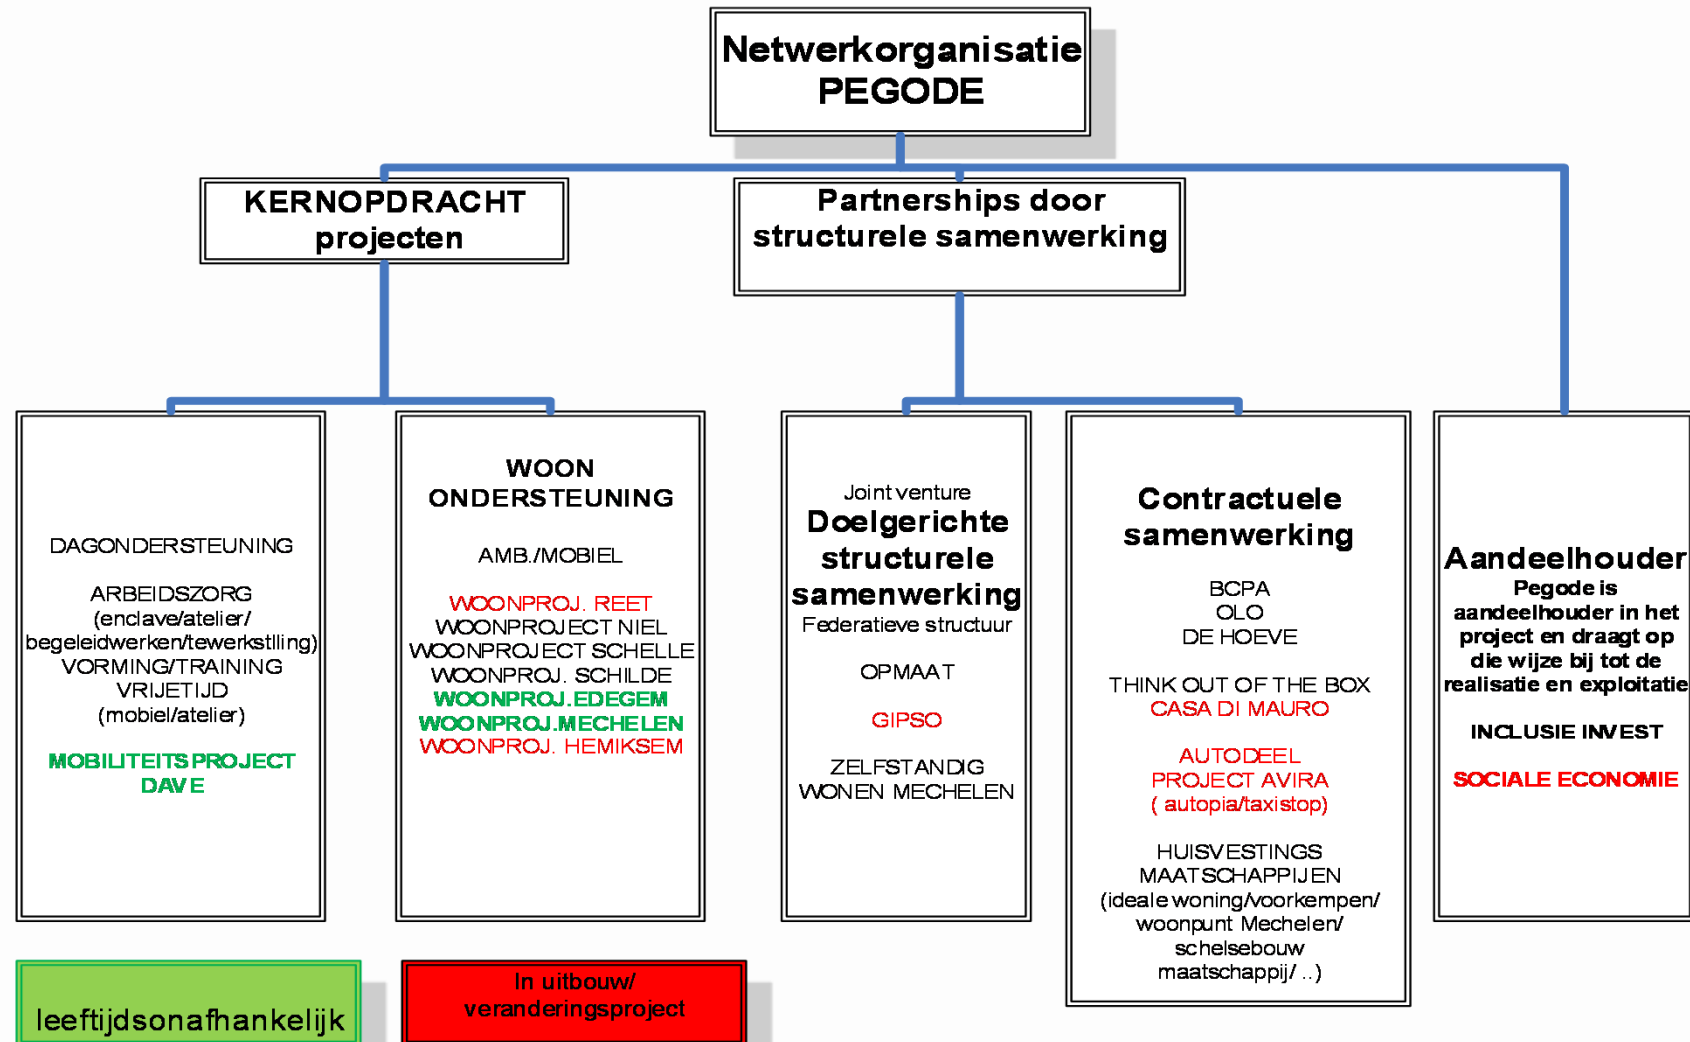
Netwerkorganisatie PEGODE

KERNOPDRACHT projecten

Partnerships door structurele samenwerking

DAGONDERSTEUNING

ARBEIDSZORG (enclave/atelier/ begeleidwerken/tewerkstlling)
VORMING/TRAINING
VRIJETIJD (mobiel/atelier)

MOBILITEITSPROJECT DAVE

WOON ONDERSTEUNING

AMB./MOBIEL

WOONPROJ. REET
WOONPROJECT NIEL
WOONPROJECT SCHELLE
WOONPROJ. SCHILDE
WOONPROJ.EDEGEM
WOONPROJ.MECHELEN
WOONPROJ. HEMIKSEM

Joint venture
Doelgerichte structurele samenwerking
Federatieve structuur

OPMAAT

GIPSO

ZELFSTANDIG WONEN MECHELEN

Contractuele samenwerking

BCPA
OLO
DE HOEVE

THINK OUT OF THE BOX
CASA DI MAURO

AUTODEEL PROJECT AVIRA ( autopia/taxistop)

HUISVESTINGS MAATSCHAPPIJEN (ideale woning/voorkempen/ woonpunt Mechelen/ schelsebouw maatschappij/ ..)

Aandeelhouder
Pegode is aandeelhouder in het project en draagt op die wijze bij tot de realisatie en exploitatie

INCLUSIE INVEST

SOCIALE ECONOMIE

leeftijdsonafhankelijk

In uitbouw/ veranderingsproject